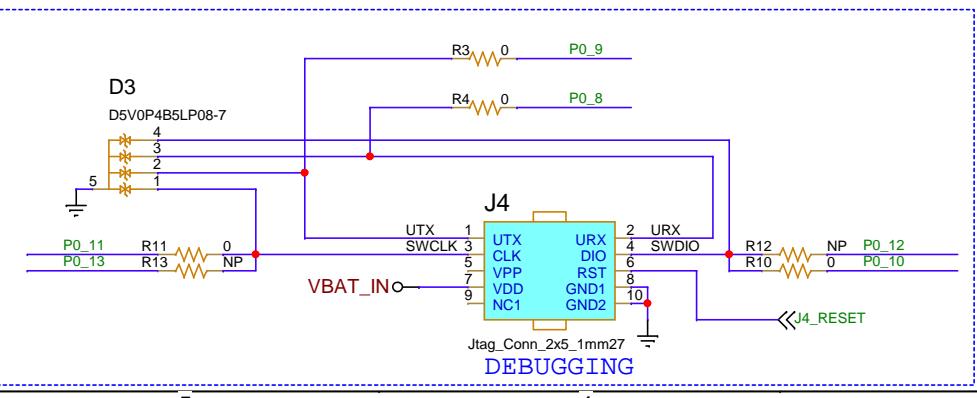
R3 0 P0_9
R4 0 P0_8
D3
D5V0P4B5LP08-7
4
3
2
5
1
J4
UTX 1
SWCLK 3
5
7
9
UTX
CLK
VPP
VDD
NC1
URX
DIO
RST
GND1
GND2
2 URX
4 SWDIO
6
8
10
P0_11
P0_13
R11
R13
0
NP
R12
R10
NP
0
P0_12
P0_10
VBAT_IN
J4_RESET
Jtag_Conn_2x5_1mm27
DEBUGGING